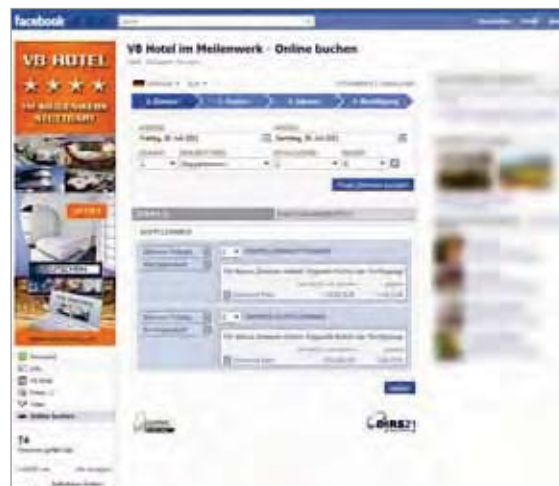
facebook

V8 HOTEL

V8 Hotel im Meilenwerk - Online buchen

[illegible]

1. Zimmer

2. Zusatz

3. Adresse

4. Bestätigung

Freitag, 30. Juli 2011

Samstag, 31. Juli 2011

Doppelzimmer

DOPPELZIMMER

Für diesen Zimmer-Anfrage Doppelzimmer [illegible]

Für dieses Zimmer-Anfrage Doppelzimmer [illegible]

74

DIRS21